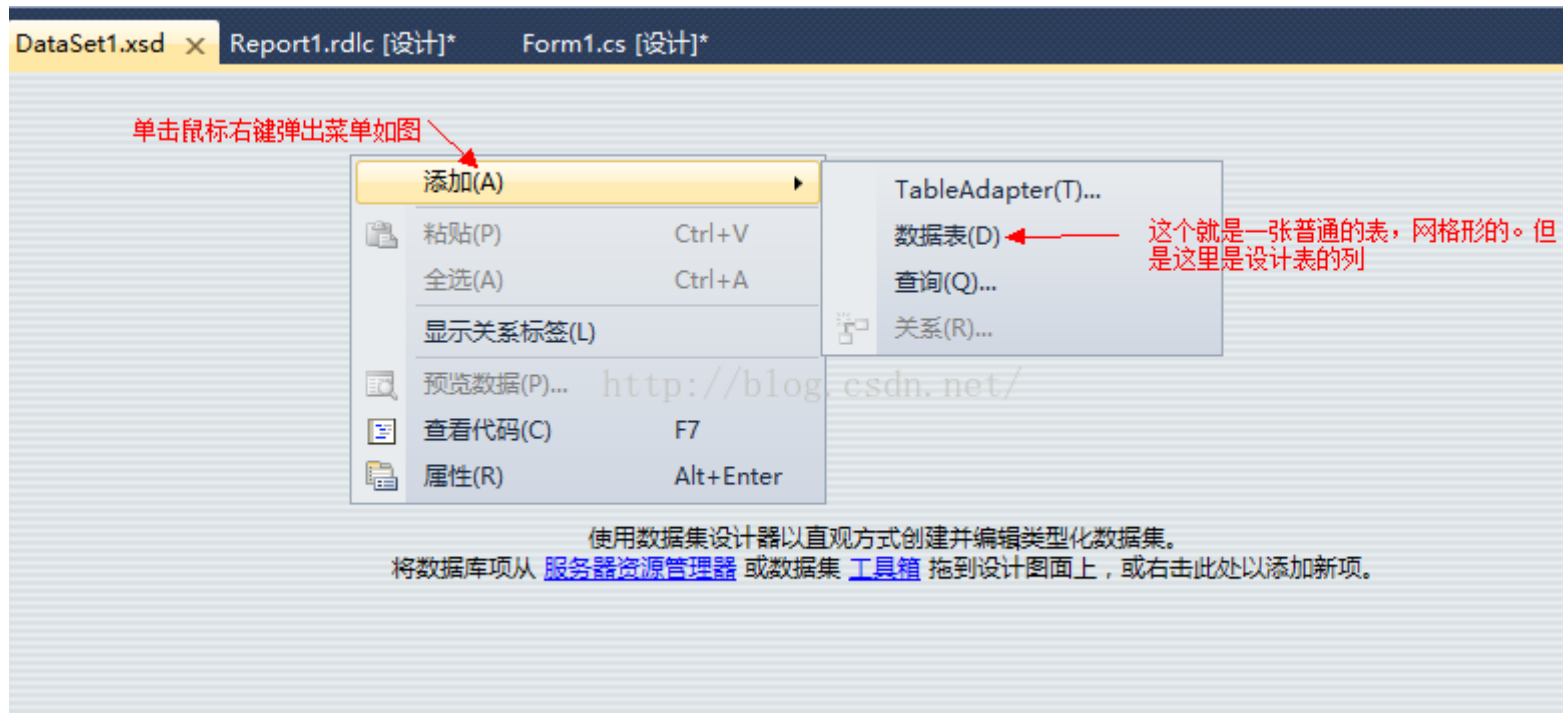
DataSet1.xsd ✕ Report1.rdlc [设计]* Form1.cs [设计]*

单击鼠标右键弹出菜单如图

添加(A)
粘贴(P) Ctrl+V
全选(A) Ctrl+A
显示关系标签(L)
预览数据(P)...
查看代码(C) F7
属性(R) Alt+Enter

TableAdapter(T)...
数据表(D)
查询(Q)...
关系(R)...

这个就是一张普通的表，网格形的。但是这里是设计表的列

http://blog.csdn.net/

使用数据集设计器以直观方式创建并编辑类型化数据集。
将数据库项从 服务器资源管理器 或数据集 工具箱 拖到设计图面上，或右击此处以添加新项。